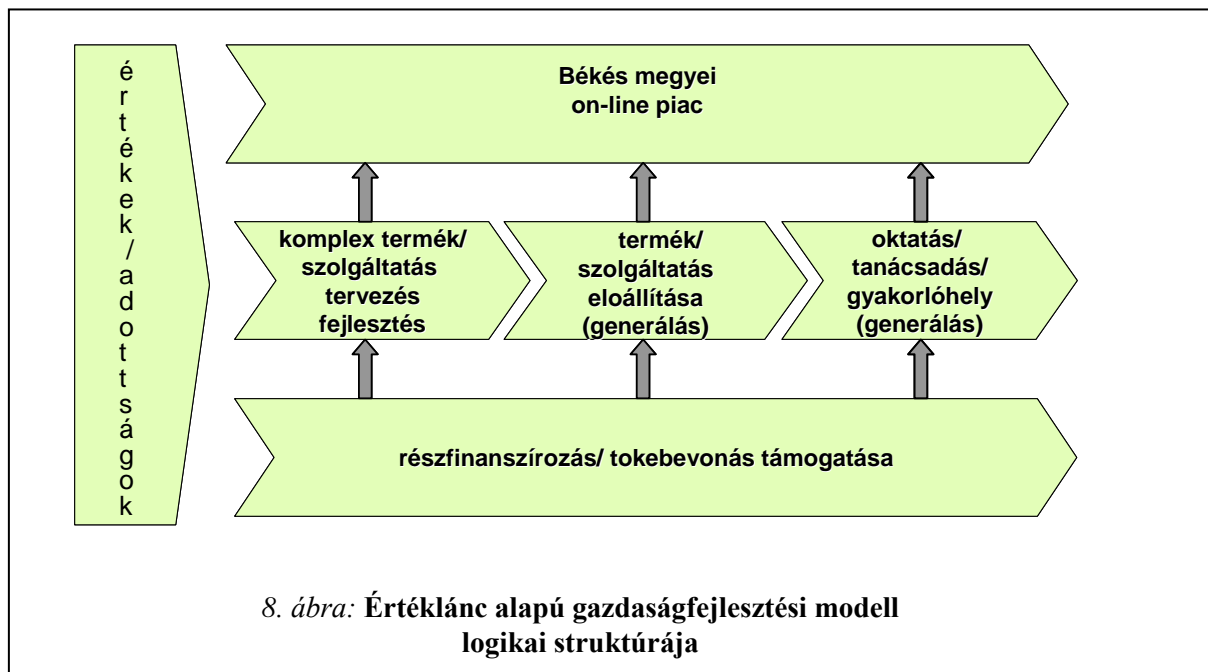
é
r
t
é
k
e
k
/
a
d
o
t
t
s
á
g
o
k

Békés megyei
on-line piac

komplex termék/
szolgáltatás
tervezés
fejlesztés

termék/
szolgáltatás
eloállítása
(generálás)

oktatás/
tanácsadás/
gyakorlóhely
(generálás)

részfinanszírozás/ tokebevonás támogatása

8. ábra: Értéklánc alapú gazdaságfejlesztési modell logikai struktúrája